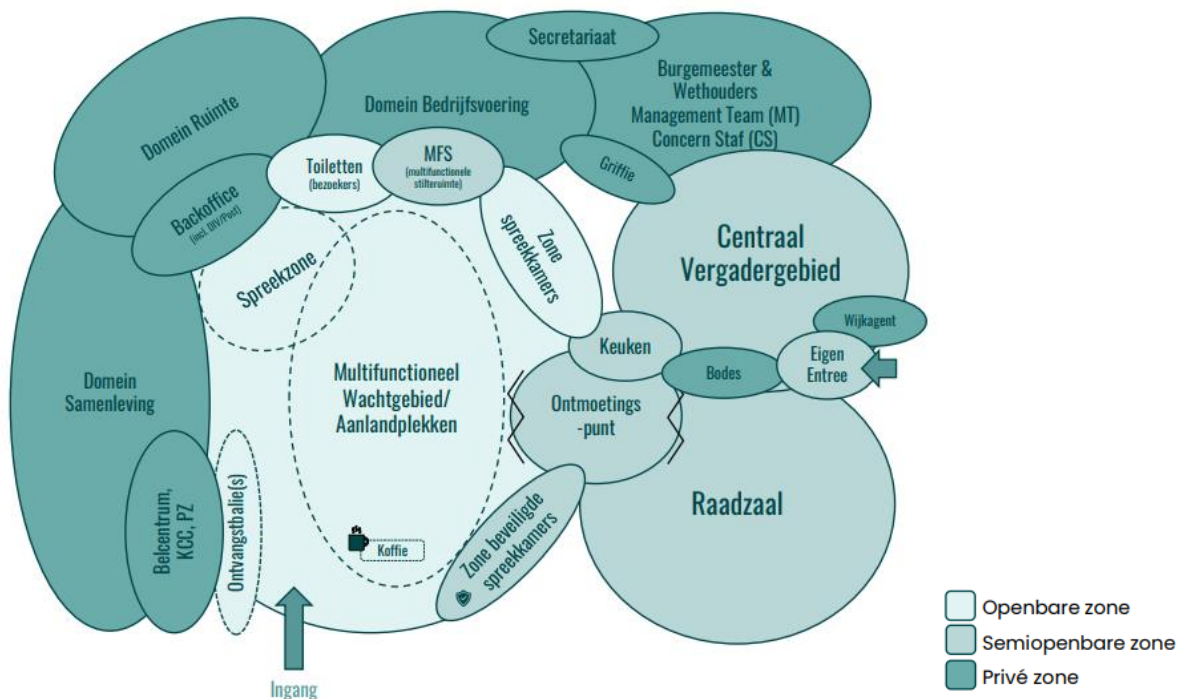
Secretariaat

Burgemeester & Wethouders
Management Team (MT)
Concern Staf (CS)

Domein Bedrijfsvoering

Domein Ruimte

Toiletten (bezoekers)

MFS (multifunctionele stilteruimte)

Griffie

Backoffice (incl. DIV/Post)

Zone spreekkamers

Centraal Vergadergebied

Spreekzone

Wijkagent

Keuken

Bodes

Eigen Entree

Multifunctioneel Wachtgebied/ Aanlandplekken

Domein Samenleving

Ontmoetings -punt

Ontvangstbalie(s)

Belcentrum, KCC, PZ

Raadzaal

Zone beveiligde spreekkamers

Koffie

Ingang

Openbare zone
Semiopenbare zone
Privé zone